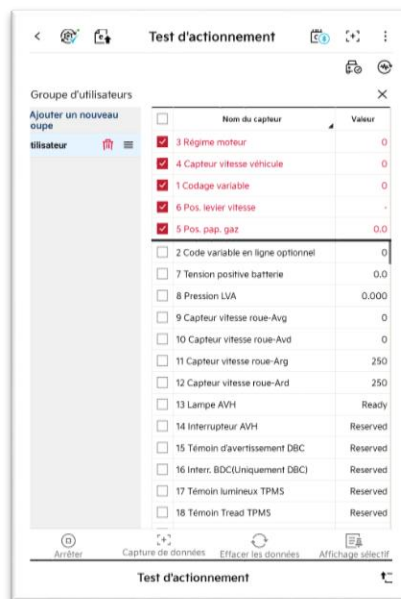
Test d'actionnement

Groupe d'utilisateurs

Ajouter un nouveau oupe

tilisateur

| | Nom du capteur | Valeur |
|---|---|---|
| ☑ | 3 Régime moteur | 0 |
| ☑ | 4 Capteur vitesse véhicule | 0 |
| ☑ | 1 Codage variable | 0 |
| ☑ | 6 Pos. levier vitesse | - |
| ☑ | 5 Pos. pap. gaz | 0.0 |
| ☐ | 2 Code variable en ligne optionnel | 0 |
| ☐ | 7 Tension positive batterie | 0.0 |
| ☐ | 8 Pression LVA | 0.000 |
| ☐ | 9 Capteur vitesse roue-Avg | 0 |
| ☐ | 10 Capteur vitesse roue-Avd | 0 |
| ☐ | 11 Capteur vitesse roue-Arg | 250 |
| ☐ | 12 Capteur vitesse roue-Ard | 250 |
| ☐ | 13 Lampe AVH | Ready |
| ☐ | 14 Interrupteur AVH | Reserved |
| ☐ | 15 Témoin d'avertissement DBC | Reserved |
| ☐ | 16 Interr. BDC(Uniquement DBC) | Reserved |
| ☐ | 17 Témoin lumineux TPMS | Reserved |
| ☐ | 18 Témoin Tread TPMS | Reserved |

Arrêter
Capture de données
Effacer les données
Affichage sélectif

Test d'actionnement